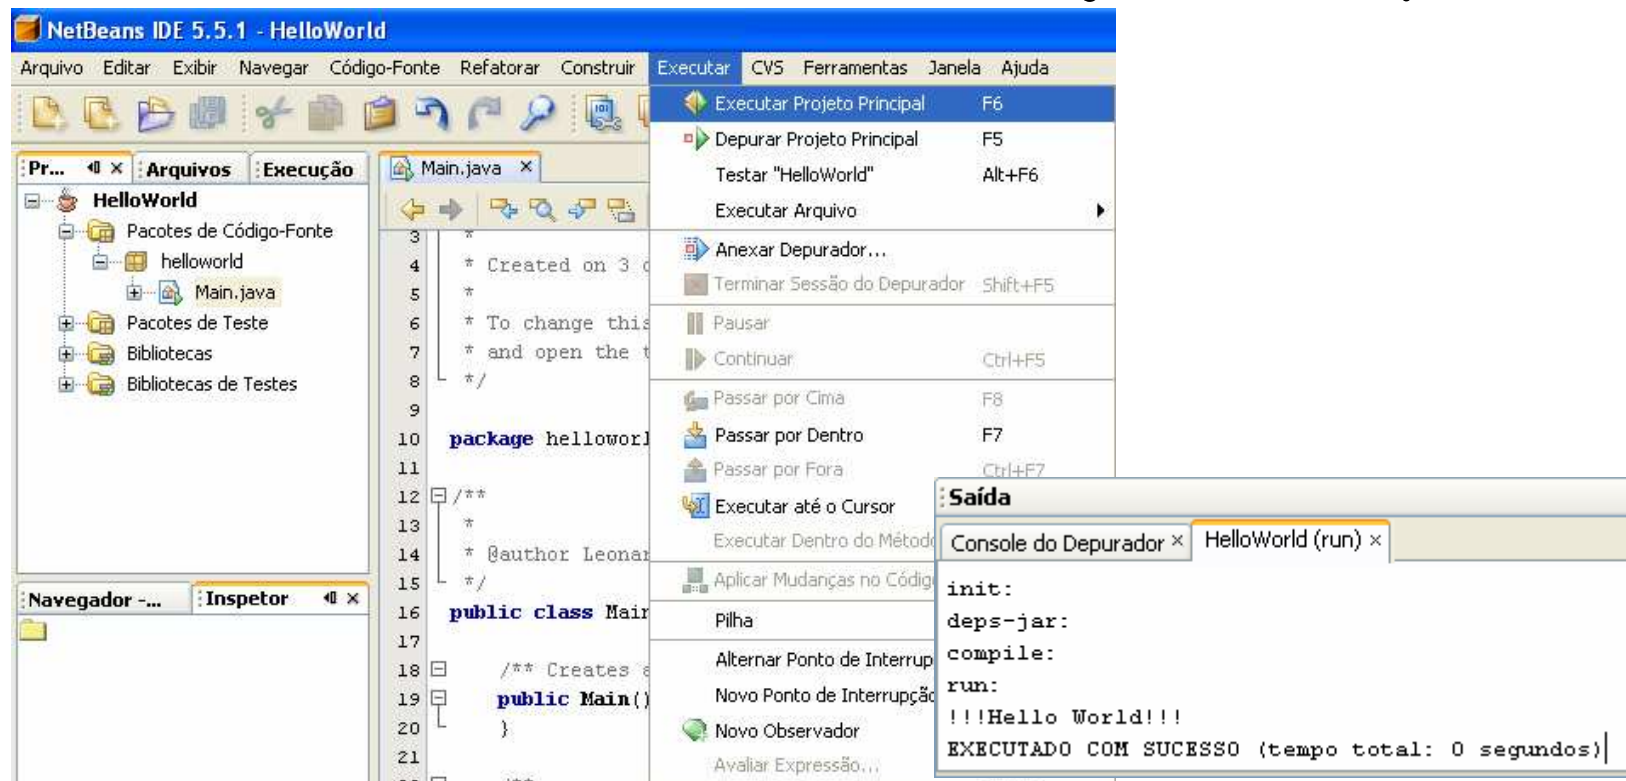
NetBeans IDE 5.5.1 - HelloWorld

Arquivo Editar Exibir Navegar Código-Fonte Refatorar Construir Executar CVS Ferramentas Janela Ajuda

Pr... Arquivos Execução

HelloWorld
Pacotes de Código-Fonte
helloworld
Main.java
Pacotes de Teste
Bibliotecas
Bibliotecas de Testes

Navegador -... Inspetor

Main.java

3 *
4 * Created on 3
5 *
6 * To change this
7 * and open the
8 */
9
10 package hellowor
11
12 /**
13 *
14 * @author Leonar
15 */
16 public class Mair
17
18 /** Creates
19 public Main()
20 }
21

Executar Projeto Principal F6
Depurar Projeto Principal F5
Testar "HelloWorld" Alt+F6
Executar Arquivo
Anexar Depurador...
Terminar Sessão do Depurador Shift+F5
Pausar
Continuar Ctrl+F5
Passar por Cima F8
Passar por Dentro F7
Passar por Fora Ctrl+F7
Executar até o Cursor
Executar Dentro do Métod
Aplicar Mudanças no Códig
Pilha
Alternar Ponto de Interrup
Novo Ponto de Interrupçã
Novo Observador
Avaliar Expressão...

Saída

Console do Depurador × HelloWorld (run) ×

init:
deps-jar:
compile:
run:
!!!Hello World!!!
EXECUTADO COM SUCESSO (tempo total: 0 segundos)